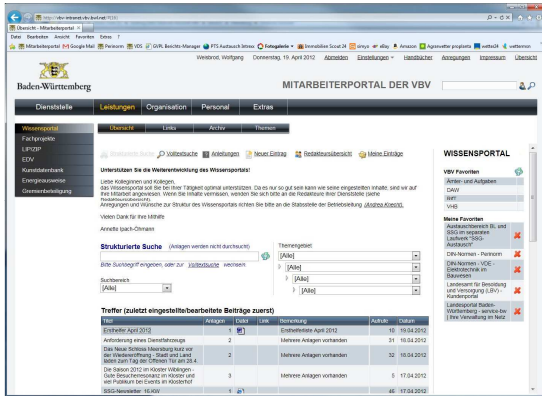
http://vbv-intranet.vbv.bwl.net/

Übersicht - Mitarbeiterportal

Datei Bearbeiten Ansicht Favoriten Extras ?

Mitarbeiterportal Google Mail Perinorm VDS GVPL Berichts-Manager PTS Austausch Intranet Fotogalerie Immobilien Scout24 eBay Amazon wetter.com

Weisbrod, Wolfgang Donnerstag, 19. April 2012 Abmelden Einstellungen Handbücher Anregungen Impressum Übersicht

Baden-Württemberg

MITARBEITERPORTAL DER VBV

Dienststelle Leistungen Organisation Personal Extras

Wissensportal
Fachprojekte
LIPIZIP
EDV
Kunststattenbank
Energieaussweise
Gremienbeteiligung

Übersicht Links Archiv Themen

Erweiterte Suche Volltextsuche Anleitungen Neuer Eintrag Redakteursübersicht Meine Einträge

Unterstützen Sie die Weiterentwicklung des Wissensportals!

Liebe Kolleginnen und Kollegen,
das Wissensportal soll Sie bei Ihrer Tätigkeit optimal unterstützen. Da es nur so gut sein kann wie seine eingestellten Inhalte, sind wir auf Ihre Mithilfe angewiesen. Wenn Sie Inhalte vermissen, wenden Sie sich bitte an die Redakteure Ihrer Dienststelle (siehe Redakteursübersicht).
Anregungen und Wünsche zur Struktur des Wissensportals richten Sie bitte an die Stabsstelle der Betriebsleitung (Andrea Knecht).

Vielen Dank für Ihre Mithilfe

Annette Ipach-Öhmann

Strukturierte Suche (Anlagen werden nicht durchsucht)

Bitte Suchbegriff eingeben, oder zur Volltextsuche wechseln.

Suchbereich
[Alle]

Themengebiet
[Alle]
[Alle]
[Alle]
[Alle]

Treffer (zuletzt eingestellte/bearbeitete Beiträge zuerst)

| Titel | Anlagen | Datei | Link | Bemerkung | Aufrufe | Datum |
|---|---|---|---|---|---|---|
| Erstheller April 2012 | 1 | | | Erstheller April 2012 | 10 | 19.04.2012 |
| Anforderung eines Dienstfahrzeugs | 2 | | | Mehrere Anlagen vorhanden | 31 | 18.04.2012 |
| Das Neue Schloss Meersburg lud zur der Wiedereröffnung - Stadt und Land laden zum Tag der Offenen Tür am 28.4. | 2 | | | Mehrere Anlagen vorhanden | 32 | 18.04.2012 |
| Die Saison 2012 im Kloster Wiblingen - Gute Besucherresonanz im Kloster und viel Publikum bei Events im Klosterhof | 2 | | | Mehrere Anlagen vorhanden | 5 | 17.04.2012 |
| SSG-Newsletter 16.KW | 1 | | | | 46 | 17.04.2012 |

WISSENSPORTAL

VBV Favoriten
Ämter- und Aufgaben
DAWI
INFT
VHB

Meine Favoriten
Austauschbereich BL und SSG im separaten Laufwerk "SSG-Austausch"
DIN-Normen - Perinorm
DIN-Normen - VDE-Elektrotechnik im Bauwesen
Landesamt für Besoldung und Versorgung (LBV) - Kundenportal
Landesportal Baden-Württemberg - service-bw | Ihre Verwaltung im Netz